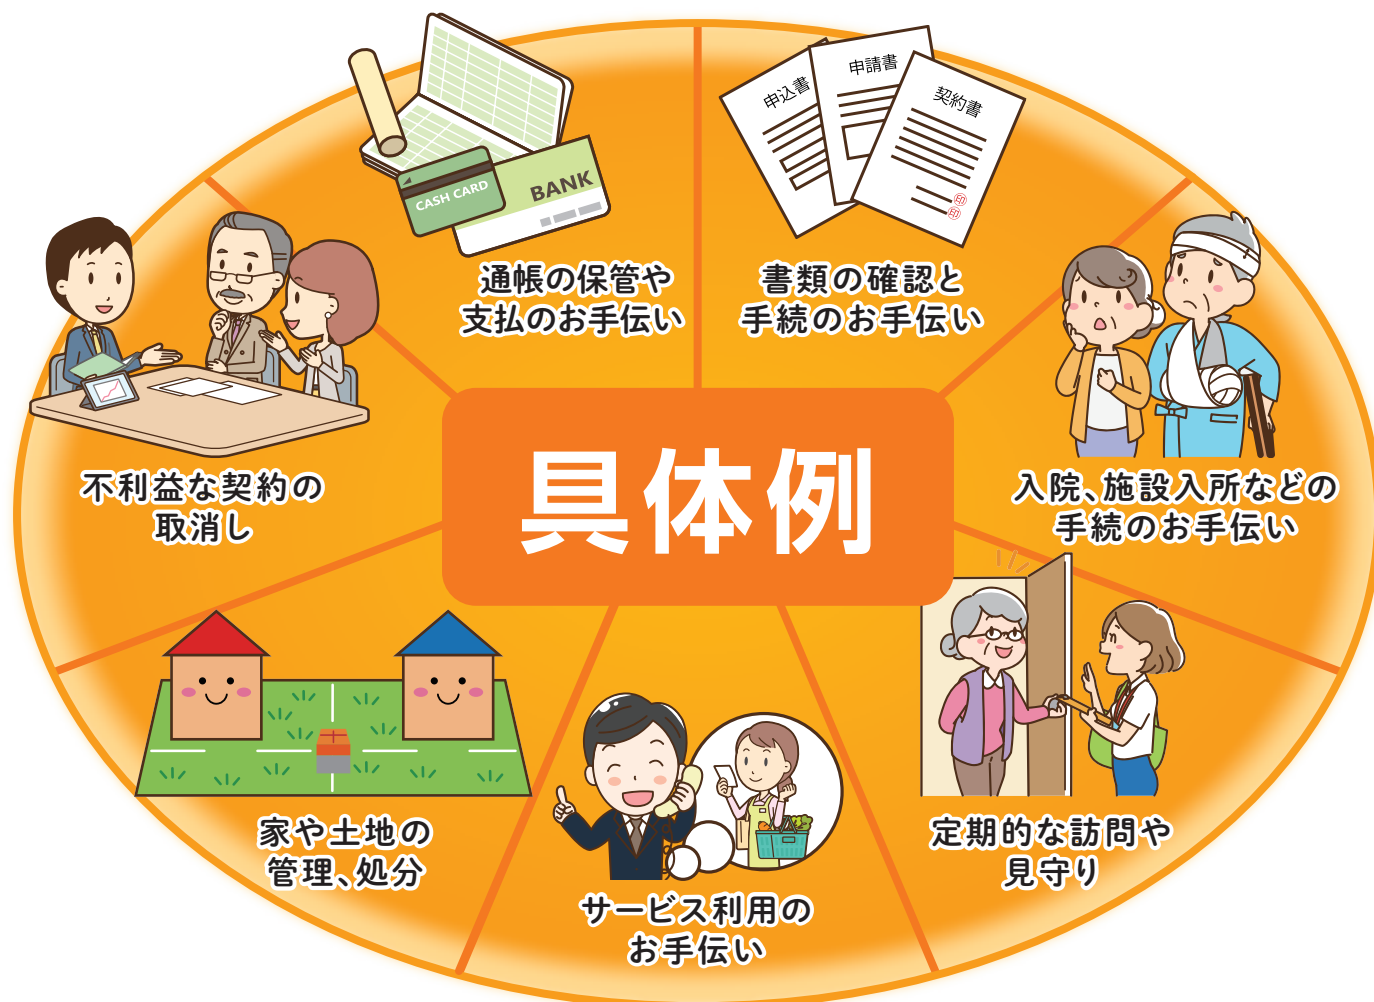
CASH CARD
BANK

通帳の保管や
支払のお手伝い

申込書
申請書
契約書
印
印

書類の確認と
手続のお手伝い

具体例

不利益な契約の
取消し

入院、施設入所などの
手続のお手伝い

家や土地の
管理、処分

サービス利用の
お手伝い

定期的な訪問や
見守り